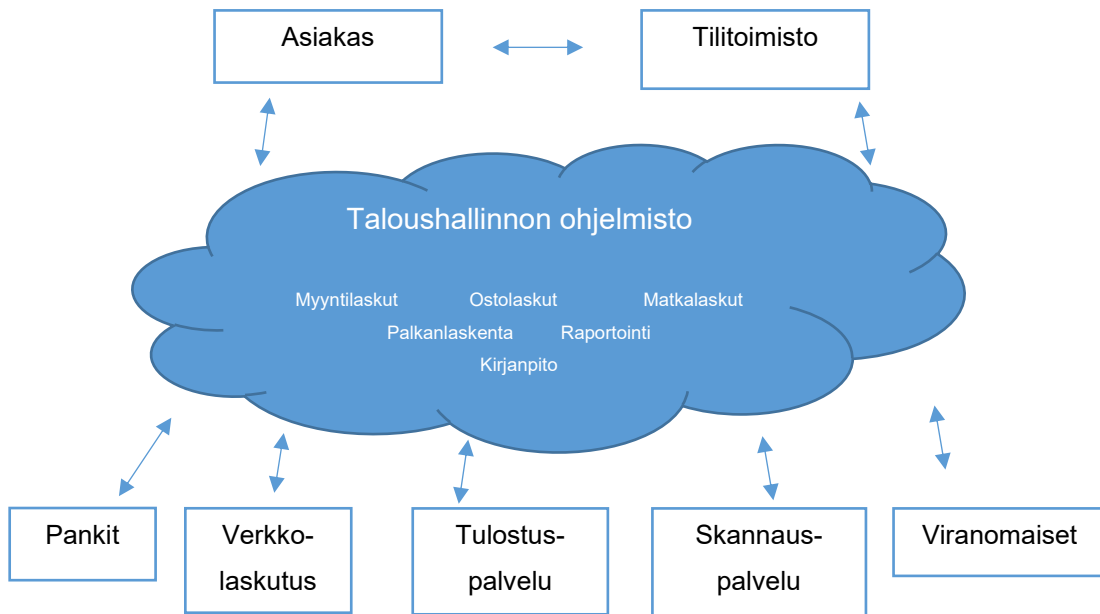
Asiakas

Tilitoimisto

Taloushallinnon ohjelmisto

Myyntilaskut Ostolaskut Matkalaskut

Palkanlaskenta Raportointi

Kirjanpito

Pankit

Verkko-
laskutus

Tulostus-
palvelu

Skannaus-
palvelu

Viranomaiset